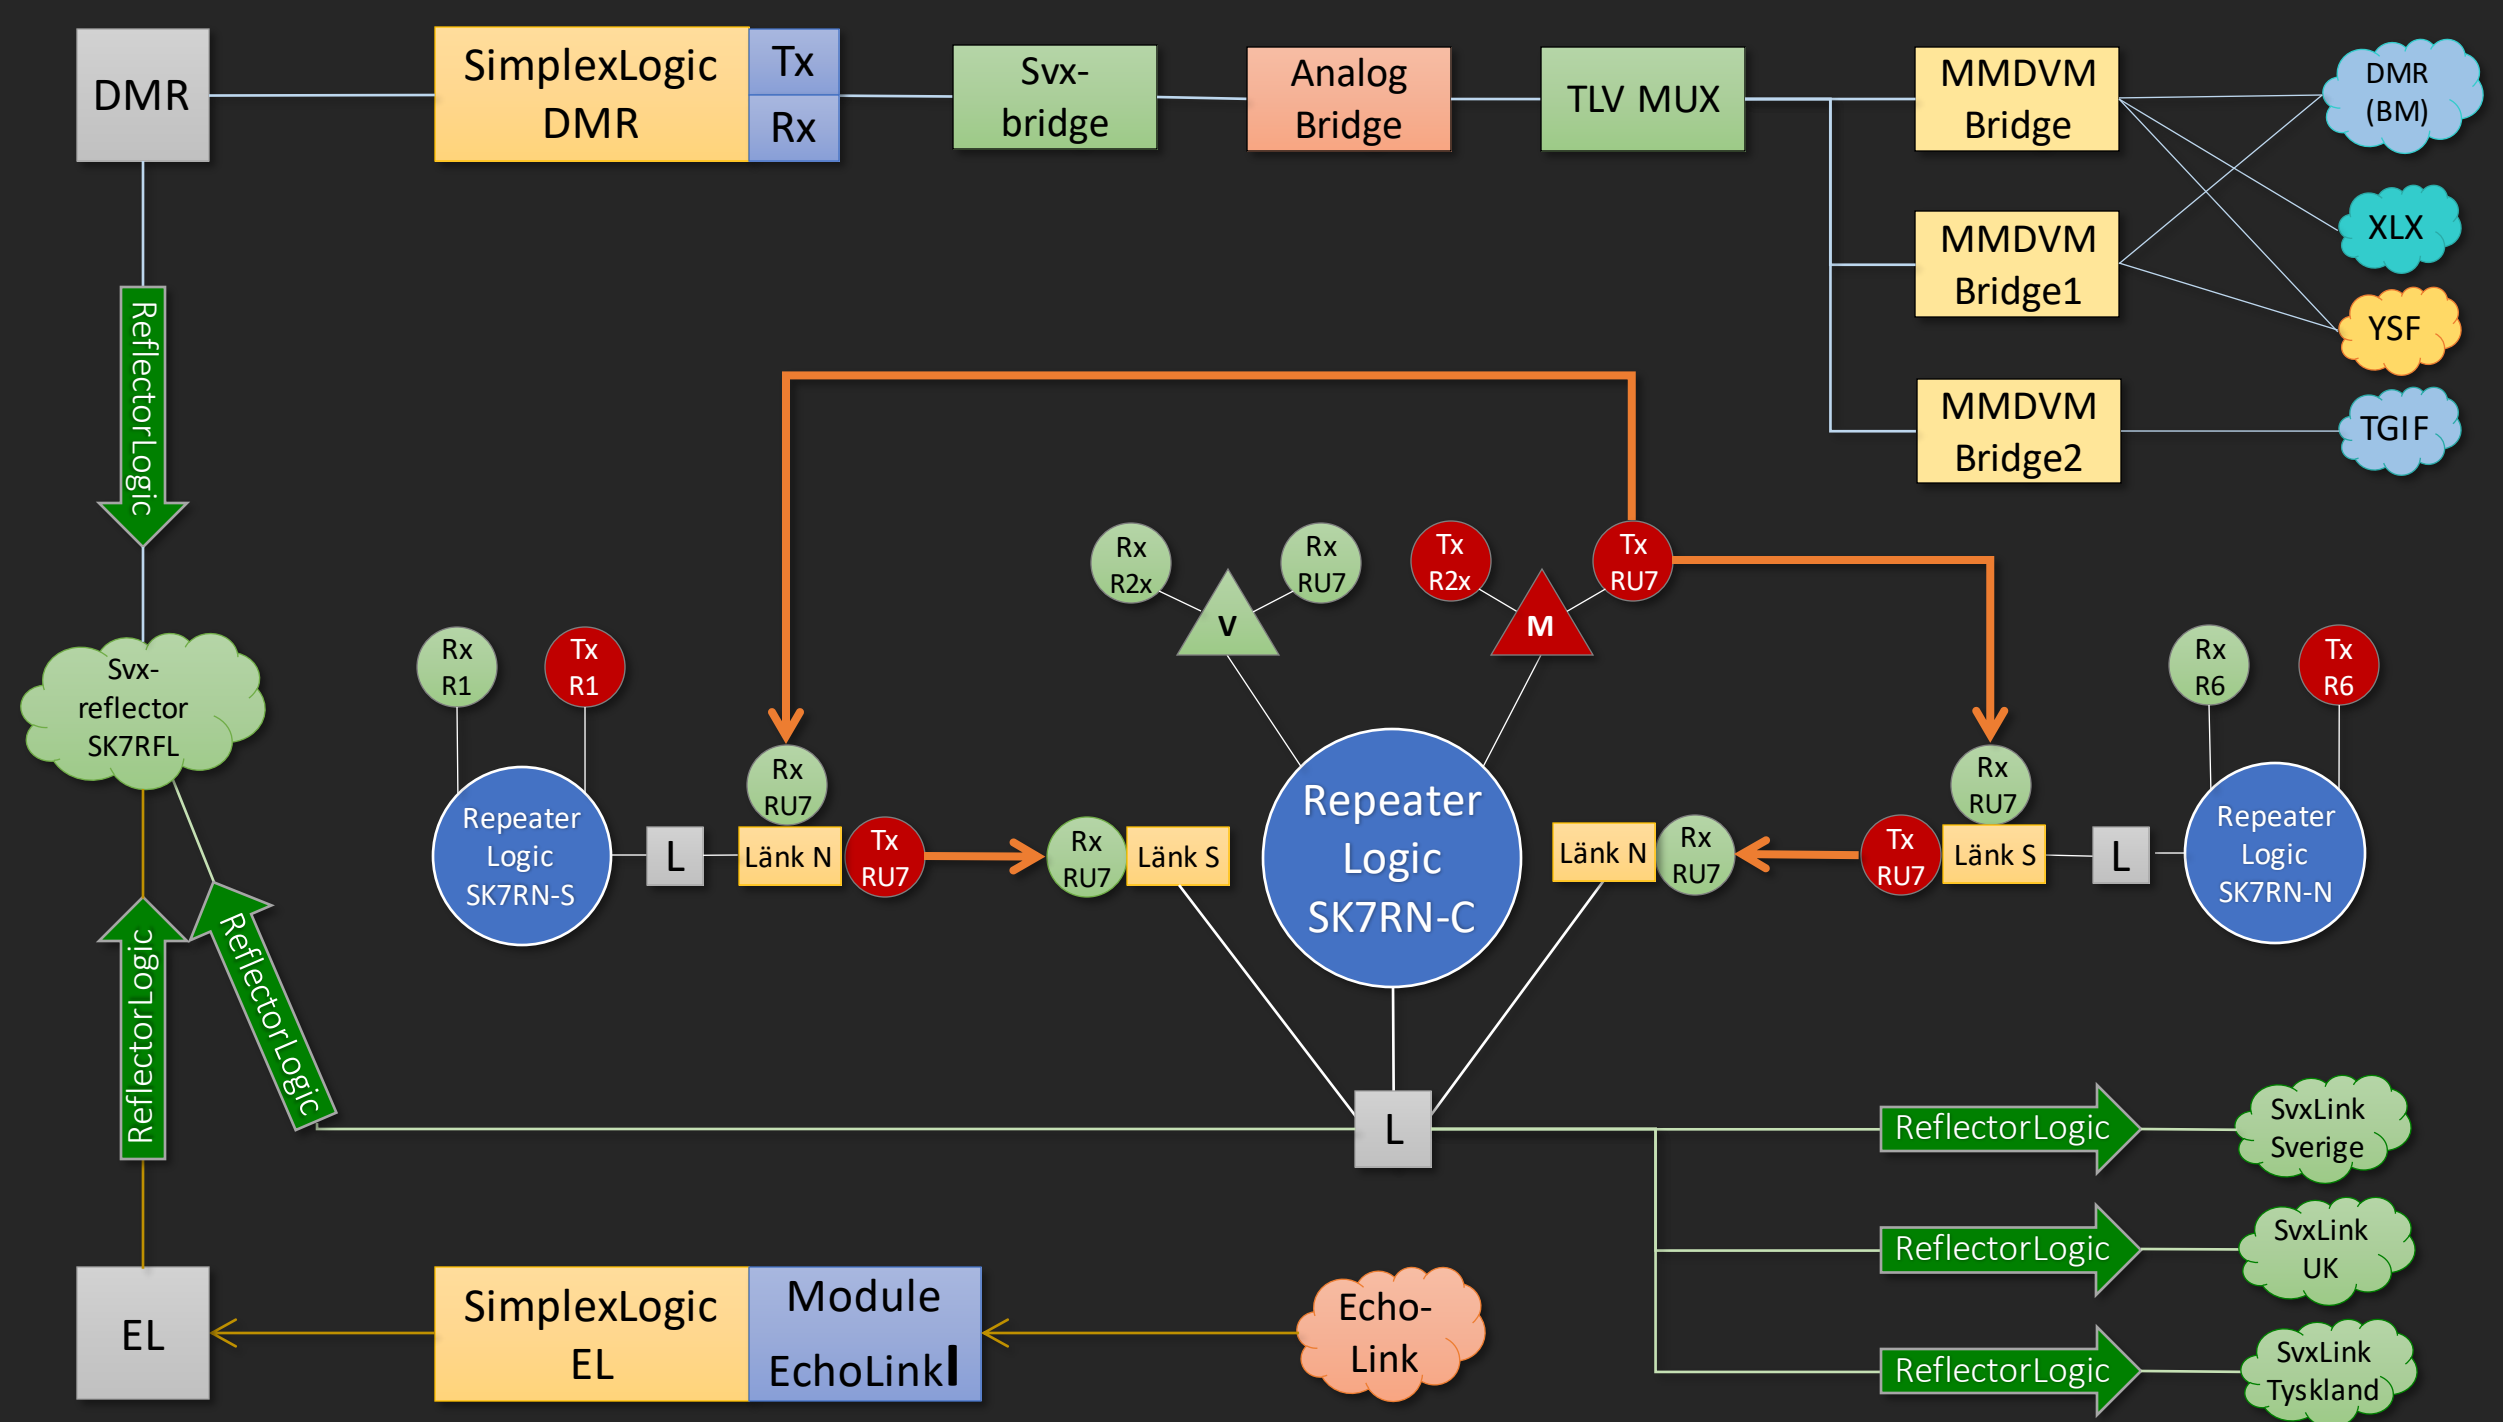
DMR

SimplexLogic DMR

Tx

Rx

Svx-bridge

Analog Bridge

TLV MUX

MMDVM Bridge

MMDVM Bridge1

MMDVM Bridge2

DMR (BM)

XLX

YSF

TGIF

ReflectorLogic

Svx-reflector SK7RFL

Rx R1

Tx R1

Repeater Logic SK7RN-S

L

Rx RU7

Länk N

Tx RU7

Rx RU7

Länk S

Rx R2x

Rx RU7

V

Tx R2x

Tx RU7

M

Repeater Logic SK7RN-C

Länk N

Rx RU7

Tx RU7

Rx RU7

Länk S

L

Rx R6

Tx R6

Repeater Logic SK7RN-N

ReflectorLogic

ReflectorLogic

L

ReflectorLogic

SvxLink Sverige

ReflectorLogic

SvxLink UK

ReflectorLogic

SvxLink Tyskland

EL

SimplexLogic EL

Module EchoLink

Echo-Link